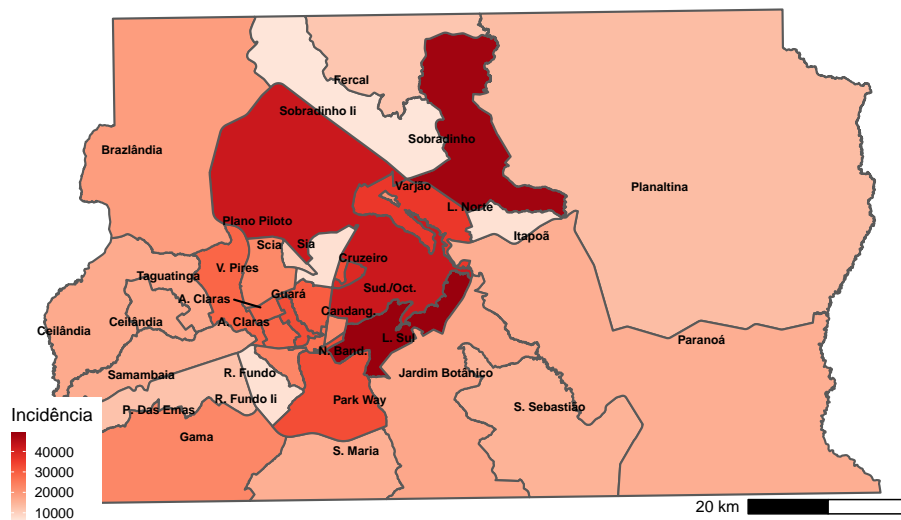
Fercal
Sobradinho Ii
Sobradinho
Brazlândia
Planaltina
Varjão
Plano Piloto
L. Norte
Itapoã
Scia
Sia
Cruzeiro
V. Pires
Taguatinga
A. Claras
Guará
Sud./Oct.
Candang.
Ceilândia
Ceilândia
A. Claras
L. Sul
Paranoá
N. Band.
Samambaia
R. Fundo
Jardim Botânico
P. Das Emas
R. Fundo Ii
Park Way
S. Sebastião
Incidência
Gama
40000
30000
20000
10000
S. Maria
20 km